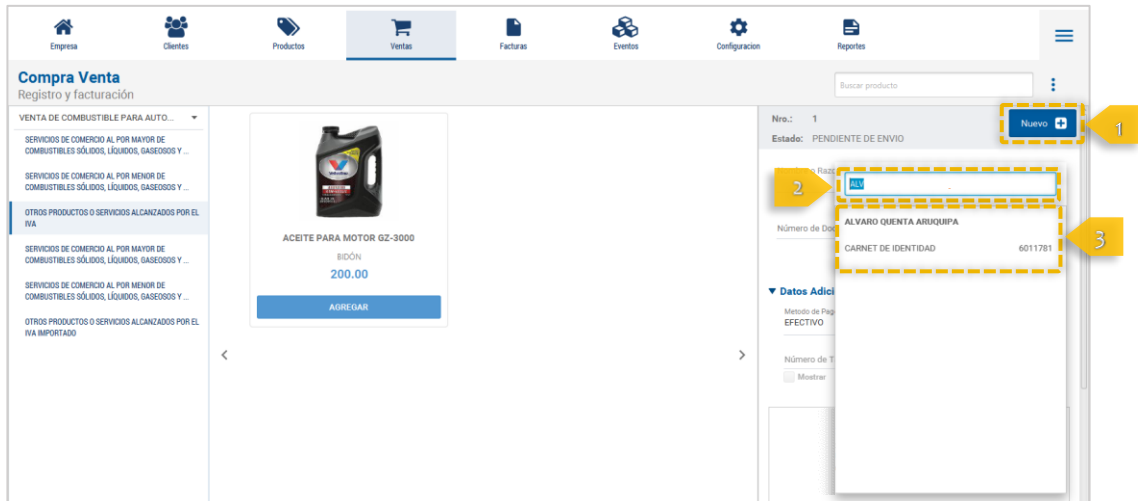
Empresa Clientes Productos Ventas Facturas Eventos Configuracion Reportes

Compra Venta
Registro y facturación

Buscar producto

VENTA DE COMBUSTIBLE PARA AUTO...

SERVICIOS DE COMERCIO AL POR MAYOR DE COMBUSTIBLES SÓLIDOS, LÍQUIDOS, GASEOSOS Y ...

SERVICIOS DE COMERCIO AL POR MENOR DE COMBUSTIBLES SÓLIDOS, LÍQUIDOS, GASEOSOS Y ...

OTROS PRODUCTOS O SERVICIOS ALCANZADOS POR EL IVA

SERVICIOS DE COMERCIO AL POR MAYOR DE COMBUSTIBLES SÓLIDOS, LÍQUIDOS, GASEOSOS Y ...

SERVICIOS DE COMERCIO AL POR MAYOR DE COMBUSTIBLES SÓLIDOS, LÍQUIDOS, GASEOSOS Y ...

OTROS PRODUCTOS O SERVICIOS ALCANZADOS POR EL IVA IMPORTADO

ACEITE PARA MOTOR GZ-3000
BIDÓN
200.00
AGREGAR

Nro.: 1
Estado: PENDIENTE DE ENVIO

Nuevo

1

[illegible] Raz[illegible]

2

ALV

ALVARO QUENTA ARUQUIPA
CARNET DE IDENTIDAD 6011781

3

Número de Doc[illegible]

Datos Adici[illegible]
Metodo de Pag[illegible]
EFECTIVO

Número de T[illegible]
Mostrar